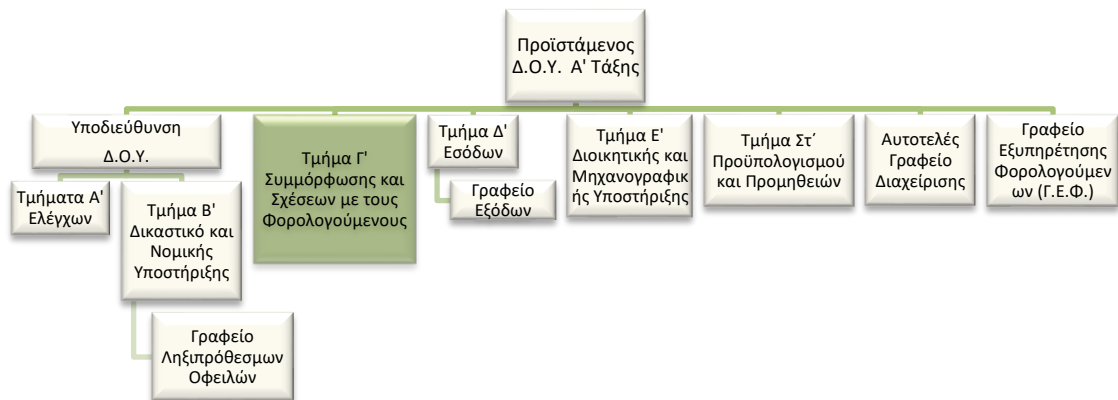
Προϊστάμενος Δ.Ο.Υ. Α' Τάξης

Υποδιεύθυνση Δ.Ο.Υ.

Τμήματα Α' Ελέγχων

Τμήμα Β' Δικαστικό και Νομικής Υποστήριξης

Γραφείο Ληξιπρόθεσμων Οφειλών

Τμήμα Γ' Συμμόρφωσης και Σχέσεων με τους Φορολογούμενους

Τμήμα Δ' Εσόδων

Γραφείο Εξόδων

Τμήμα Ε' Διοικητικής και Μηχανογραφικής Υποστήριξης

Τμήμα Στ΄ Προϋπολογισμού και Προμηθειών

Αυτοτελές Γραφείο Διαχείρισης

Γραφείο Εξυπηρέτησης Φορολογούμενων (Γ.Ε.Φ.)